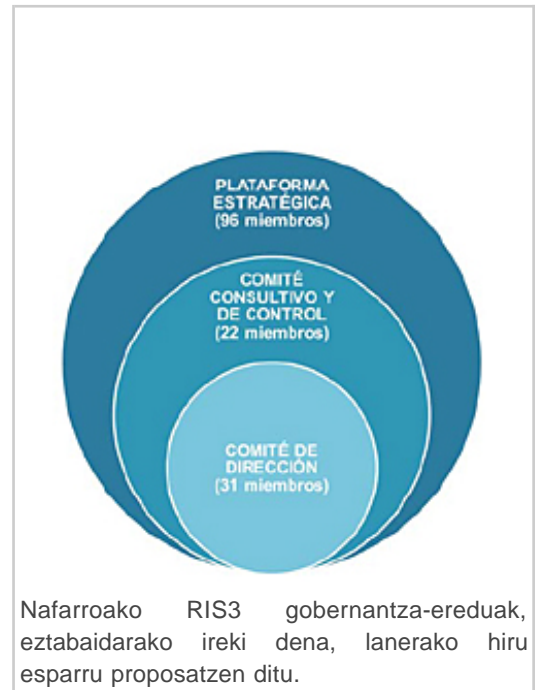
PLATAFORMA ESTRATÉGICA
(96 miembros)

COMITÉ CONSULTIVO Y DE CONTROL
(22 miembros)

COMITÉ DE DIRECCIÓN
(31 miembros)

Nafarroako RIS3 gobernantza-ereduak, eztabaidarako ireki dena, lanerako hiru esparru proposatzen ditu.